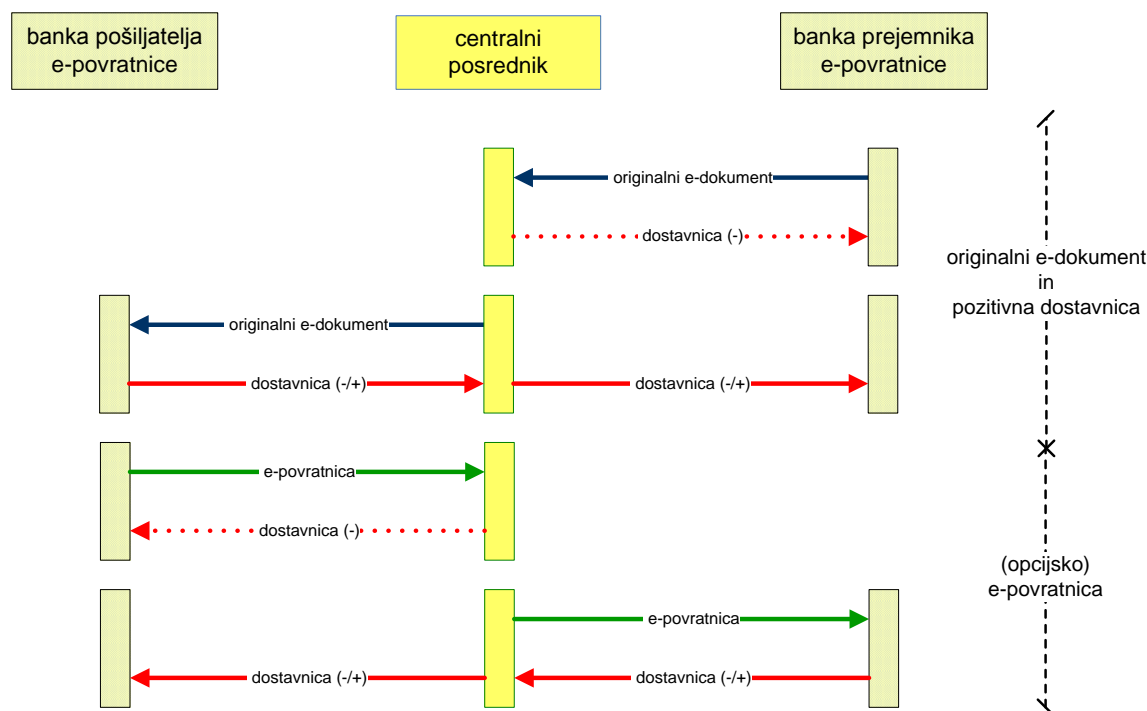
banka pošiljatelja e-povratnice

centralni posrednik

banka prejemnika e-povratnice

originalni e-dokument

dostavnica (-)

originalni e-dokument in pozitivna dostavnica

originalni e-dokument

dostavnica (-/+)

dostavnica (-/+)

e-povratnica

dostavnica (-)

(opcijsko) e-povratnica

e-povratnica

dostavnica (-/+)

dostavnica (-/+)